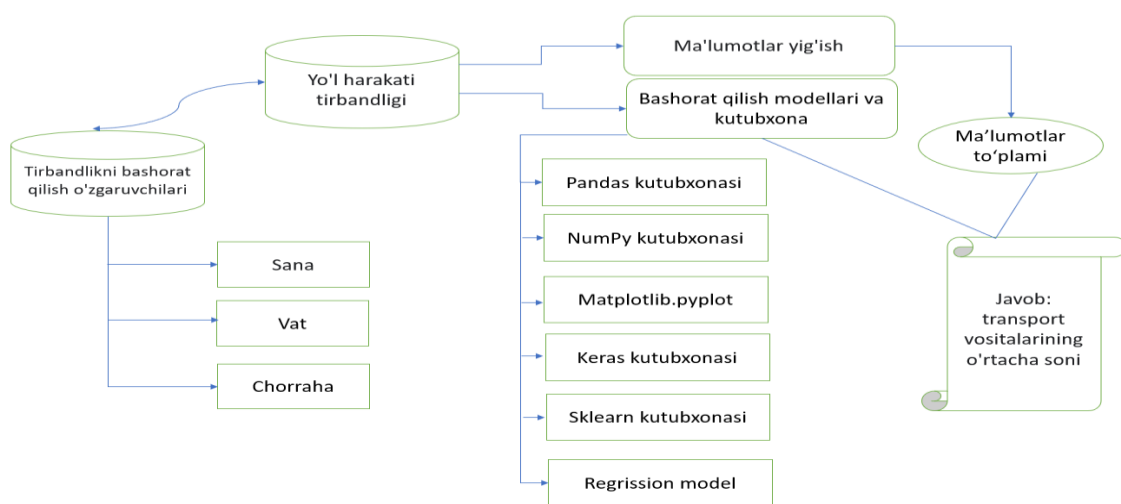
Yo'l harakati tirbandligi

Ma'lumotlar yig'ish

Bashorat qilish modellari va kutubxona

Ma'lumotlar to'plami

Tirbandlikni bashorat qilish o'zgaruvchilari

Sana

Vat

Chorraha

Pandas kutubxonasi

NumPy kutubxonasi

Matplotlib.pyplot

Keras kutubxonasi

Sklearn kutubxonasi

Regrission model

Javob: transport vositalarining o'rtacha soni